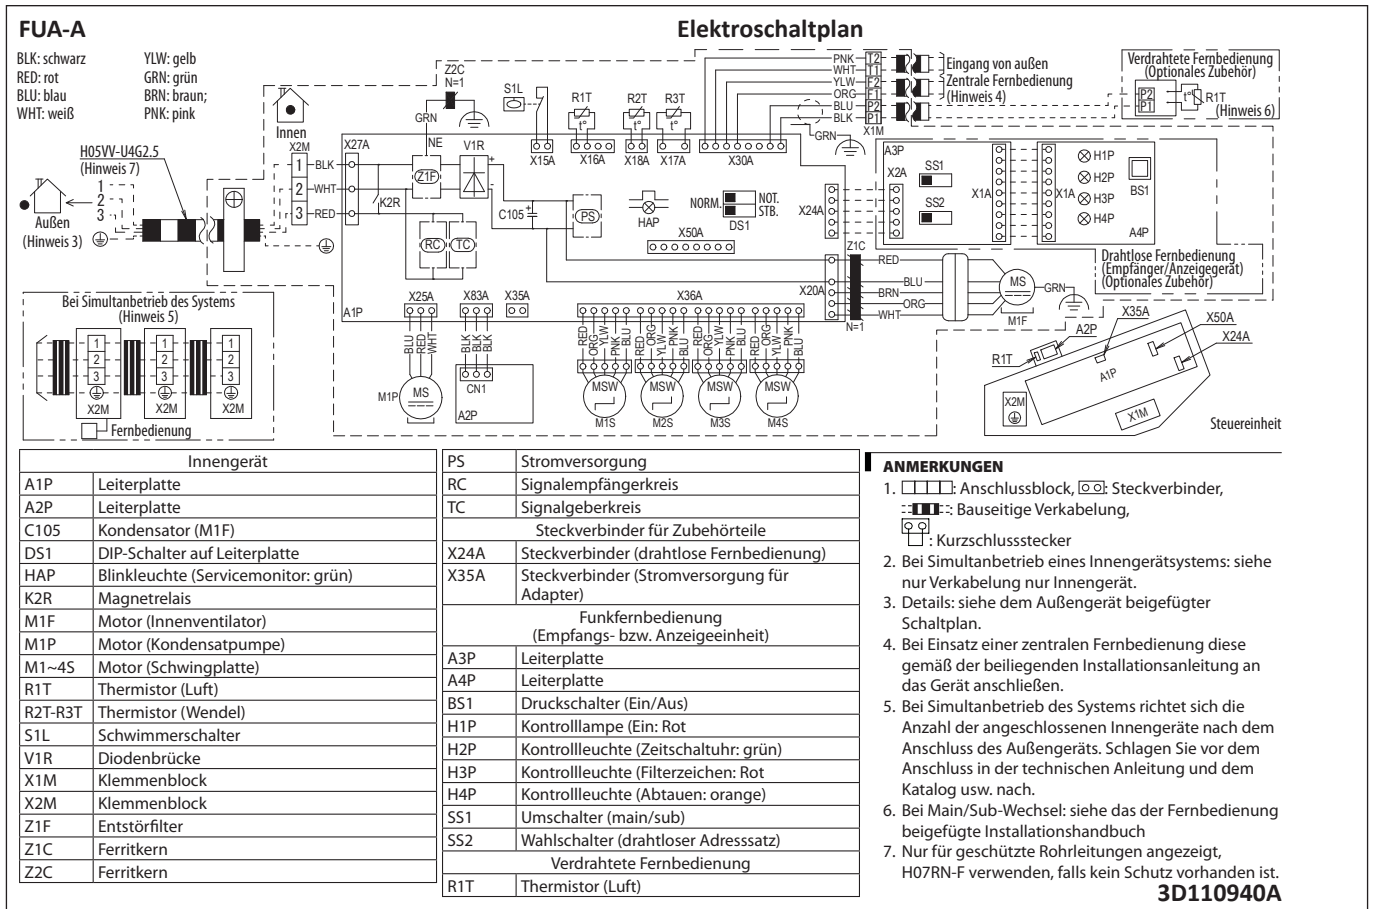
FUA-A

Elektroschaltplan

BLK: schwarz
RED: rot
BLU: blau
WHT: weiß
YLW: gelb
GRN: grün
BRN: braun;
PNK: pink

H05VV-U4G2.5 (Hinweis 7)

Außen (Hinweis 3)

1 2 3

Innen

X2M

1 2 3

BLK WHT RED

Z2C N=1

GRN

X27A

NE

V1R

Z1F

K2R

RC TC

C105

PS

S1L

X15A

R1T X16A

R2T X18A

R3T X17A

X30A

HAP

NORM. NOT. STB.

DS1

X50A

PNK WHT YLW ORG BLU BLK

T2 T1 F2 F1 P2 P1

X1M

Eingang von außen
Zentrale Fernbedienung
(Hinweis 4)

Verdrahtete Fernbedienung (Optionales Zubehör)

P2 P1

R1T (Hinweis 6)

GRN

A3P

X2A

SS1

SS2

X1A

X1A

H1P H2P H3P H4P

BS1

A4P

X24A

Drahtlose Fernbedienung (Empfänger/Anzeigegerät) (Optionales Zubehör)

Z1C

RED BLU BRN ORG WHT

X20A

N=1

MS

M1F

GRN

Bei Simultanbetrieb des Systems (Hinweis 5)

1 2 3 X2M

1 2 3 X2M

1 2 3 X2M

Fernbedienung

A1P

X25A

BLU RED WHT

M1P MS

X83A

BLK BLK BLK

CN1

A2P

X35A

X36A

RED ORG YLW PNK BLU

RED ORG YLW PNK BLU

RED ORG YLW PNK BLU

RED ORG YLW PNK BLU

MSW M1S

MSW M2S

MSW M3S

MSW M4S

A2P

X35A

X50A

X24A

R1T

A1P

X2M

X1M

Steuereinheit

| Innengerät | |
|---|---|
| A1P | Leiterplatte |
| A2P | Leiterplatte |
| C105 | Kondensator (M1F) |
| DS1 | DIP-Schalter auf Leiterplatte |
| HAP | Blinkleuchte (Servicemonitor: grün) |
| K2R | Magnetrelais |
| M1F | Motor (Innenventilator) |
| M1P | Motor (Kondensatpumpe) |
| M1~4S | Motor (Schwingplatte) |
| R1T | Thermistor (Luft) |
| R2T-R3T | Thermistor (Wendel) |
| S1L | Schwimmerschalter |
| V1R | Diodenbrücke |
| X1M | Klemmenblock |
| X2M | Klemmenblock |
| Z1F | Entstörfilter |
| Z1C | Ferritkern |
| Z2C | Ferritkern |

| PS | Stromversorgung |
|---|---|
| RC | Signalempfängerkreis |
| TC | Signalgeberkreis |
| | Steckverbinder für Zubehörteile |
| X24A | Steckverbinder (drahtlose Fernbedienung) |
| X35A | Steckverbinder (Stromversorgung für Adapter) |
| | Funkfernbedienung (Empfangs- bzw. Anzeigeeinheit) |
| A3P | Leiterplatte |
| A4P | Leiterplatte |
| BS1 | Druckschalter (Ein/Aus) |
| H1P | Kontrolllampe (Ein: Rot |
| H2P | Kontrollleuchte (Zeitschaltuhr: grün) |
| H3P | Kontrollleuchte (Filterzeichen: Rot |
| H4P | Kontrollleuchte (Abtauen: orange) |
| SS1 | Umschalter (main/sub) |
| SS2 | Wahlschalter (drahtloser Adresssatz) |
| | Verdrahtete Fernbedienung |
| R1T | Thermistor (Luft) |

ANMERKUNGEN
1. : Anschlussblock, : Steckverbinder, : Bauseitige Verkabelung, : Kurzschlussstecker
2. Bei Simultanbetrieb eines Innengerätsystems: siehe nur Verkabelung nur Innengerät.
3. Details: siehe dem Außengerät beigefügter Schaltplan.
4. Bei Einsatz einer zentralen Fernbedienung diese gemäß der beiliegenden Installationsanleitung an das Gerät anschließen.
5. Bei Simultanbetrieb des Systems richtet sich die Anzahl der angeschlossenen Innengeräte nach dem Anschluss des Außengeräts. Schlagen Sie vor dem Anschluss in der technischen Anleitung und dem Katalog usw. nach.
6. Bei Main/Sub-Wechsel: siehe das der Fernbedienung beigefügte Installationshandbuch
7. Nur für geschützte Rohrleitungen angezeigt, H07RN-F verwenden, falls kein Schutz vorhanden ist.

3D110940A